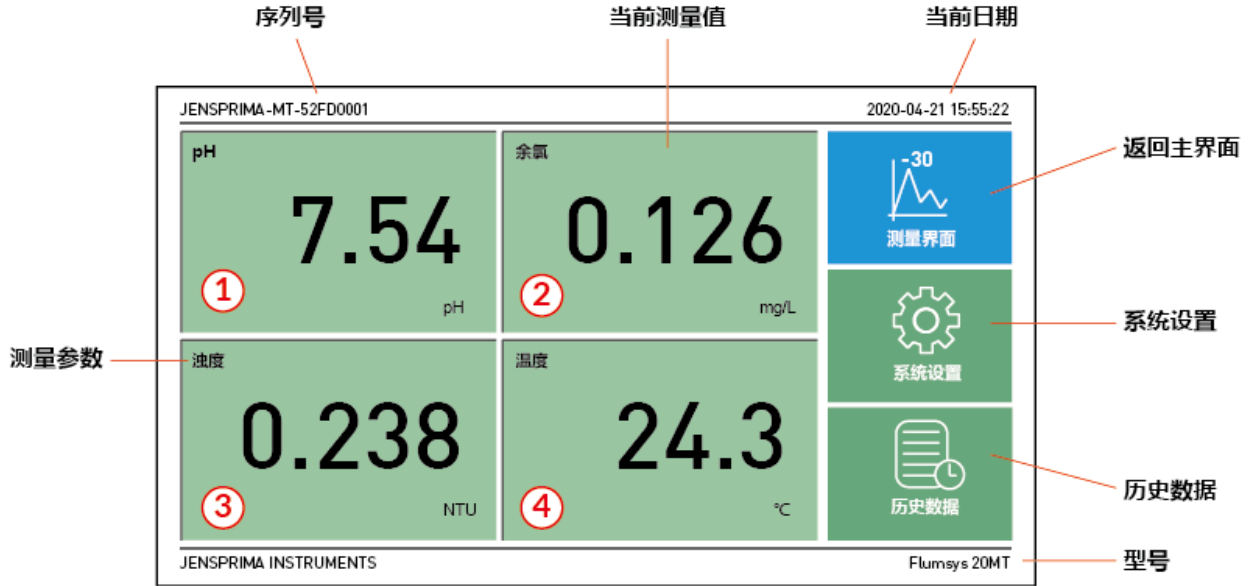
序列号

当前测量值

当前日期

JENSPRIMA-MT-52FD0001

2020-04-21 15:55:22

pH

7.54

1

pH

余氯

0.126

2

mg/L

-30

测量界面

返回主界面

测量参数

浊度

0.238

3

NTU

温度

24.3

4

℃

系统设置

系统设置

历史数据

历史数据

JENSPRIMA INSTRUMENTS

Flumsys 20MT

型号